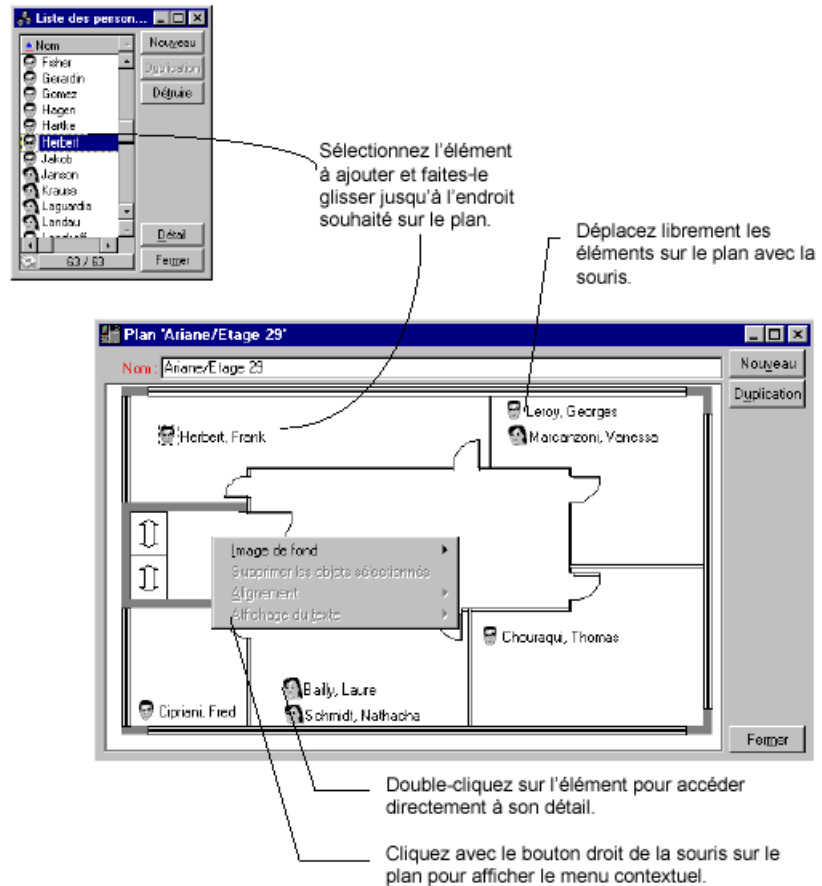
Liste des person...

Nom
Fisher
Gerardin
Gomez
Hagen
Hartke
Herbert
Jakob
Janson
Krause
Laguardia
Landau
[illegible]
63 / 63

Nouveau
Duplication
Détruire
Détail
Fermer

Sélectionnez l'élément à ajouter et faites-le glisser jusqu'à l'endroit souhaité sur le plan.

Déplacez librement les éléments sur le plan avec la souris.

Plan 'Ariane/Etage 29'

Nom : Ariane/Etage 29

Nouveau
Duplication

Herbert, Frank
Leroy, Georges
Marcanzoni, Vanessa

Image de fond
Supprimer les objets sélectionnés
Alignement
Affichage du texte

Chouraqui, Thomas
Bailly, Laure
Ciprieni, Fred
Schmidt, Nathacha

Fermer

Double-cliquez sur l'élément pour accéder directement à son détail.

Cliquez avec le bouton droit de la souris sur le plan pour afficher le menu contextuel.